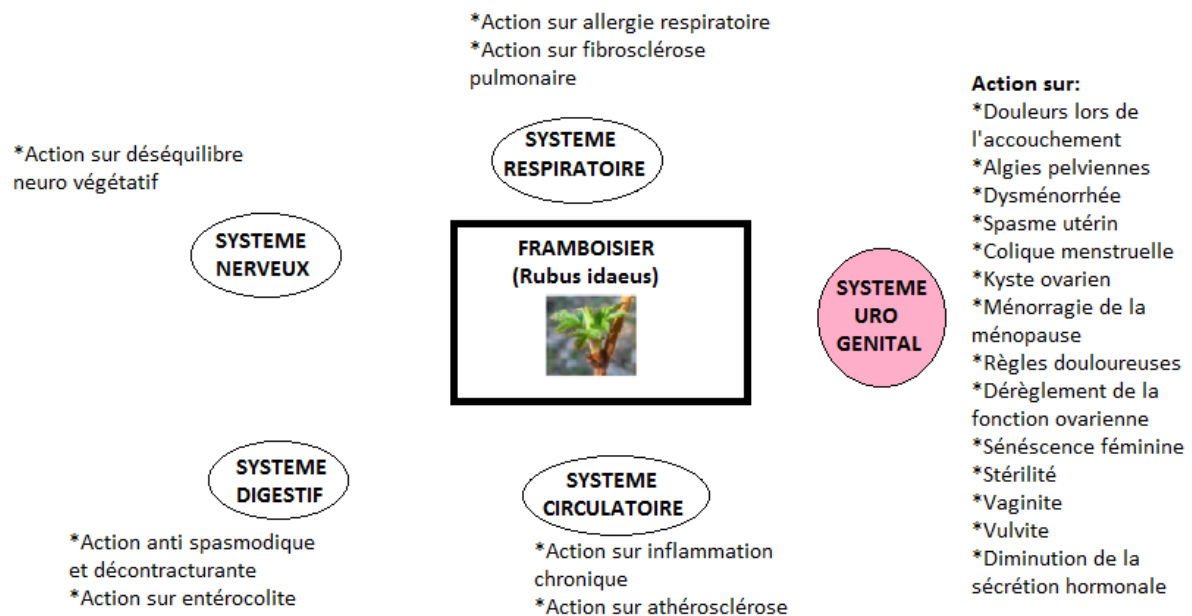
*Action sur allergie respiratoire
*Action sur fibrosclérose pulmonaire

SYSTEME RESPIRATOIRE

*Action sur déséquilibre neuro végétatif

SYSTEME NERVEUX

FRAMBOISIER
(Rubus idaeus)

Action sur:
*Douleurs lors de l'accouchement
*Algies pelviennes
*Dysménorrhée
*Spasme utérin
*Colique menstruelle
*Kyste ovarien
*Ménorragie de la ménopause
*Règles douloureuses
*Dérèglement de la fonction ovarienne
*Sénéscence féminine
*Stérilité
*Vaginite
*Vulvite
*Diminution de la sécrétion hormonale

SYSTEME URO GENITAL

SYSTEME DIGESTIF

*Action anti spasmodique et décontracturante
*Action sur entérocolite

SYSTEME CIRCULATOIRE

*Action sur inflammation chronique
*Action sur athérosclérose